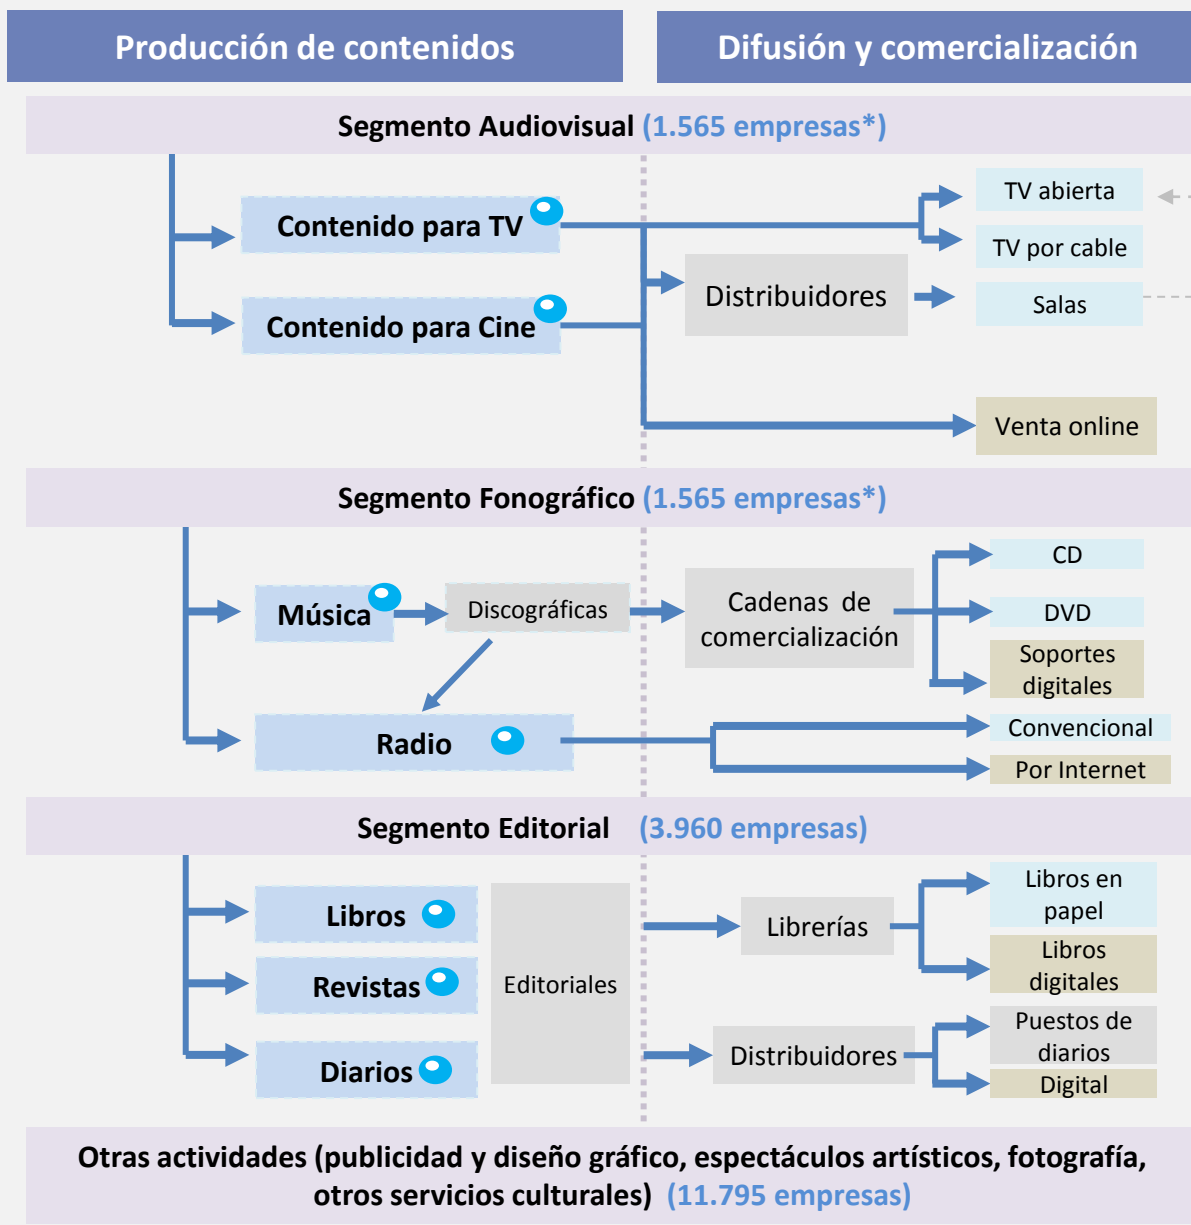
Producción de contenidos

Difusión y comercialización

Segmento Audiovisual (1.565 empresas*)

Contenido para TV

Contenido para Cine

Distribuidores

TV abierta

TV por cable

Salas

Venta online

Segmento Fonográfico (1.565 empresas*)

Música

Discográficas

Cadenas de comercialización

CD

DVD

Soportes digitales

Radio

Convencional

Por Internet

Segmento Editorial (3.960 empresas)

Libros

Revistas

Diarios

Editoriales

Librerías

Libros en papel

Libros digitales

Distribuidores

Puestos de diarios

Digital

Otras actividades (publicidad y diseño gráfico, espectáculos artísticos, fotografía, otros servicios culturales) (11.795 empresas)